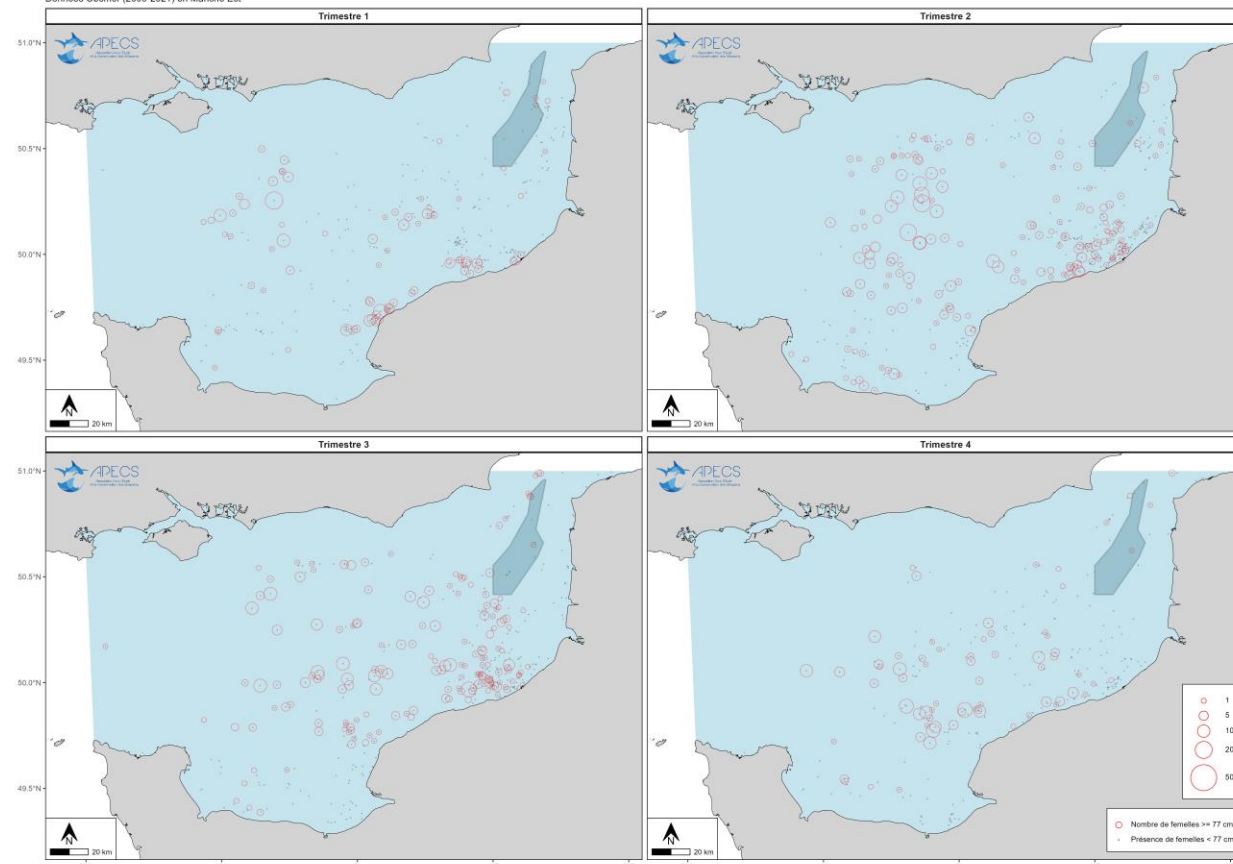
Données Obsmer (2009-2021) en Manche Est

Trimestre 1

51.0°N
50.5°N
50.0°N
49.5°N

APECS

N
20 km

Trimestre 2

APECS

N
20 km

Trimestre 3

51.0°N
50.5°N
50.0°N
49.5°N

APECS

N
20 km

Trimestre 4

APECS

N
20 km

1
5
10
20
50

Nombre de femelles >= 77 cm
Présence de femelles < 77 cm